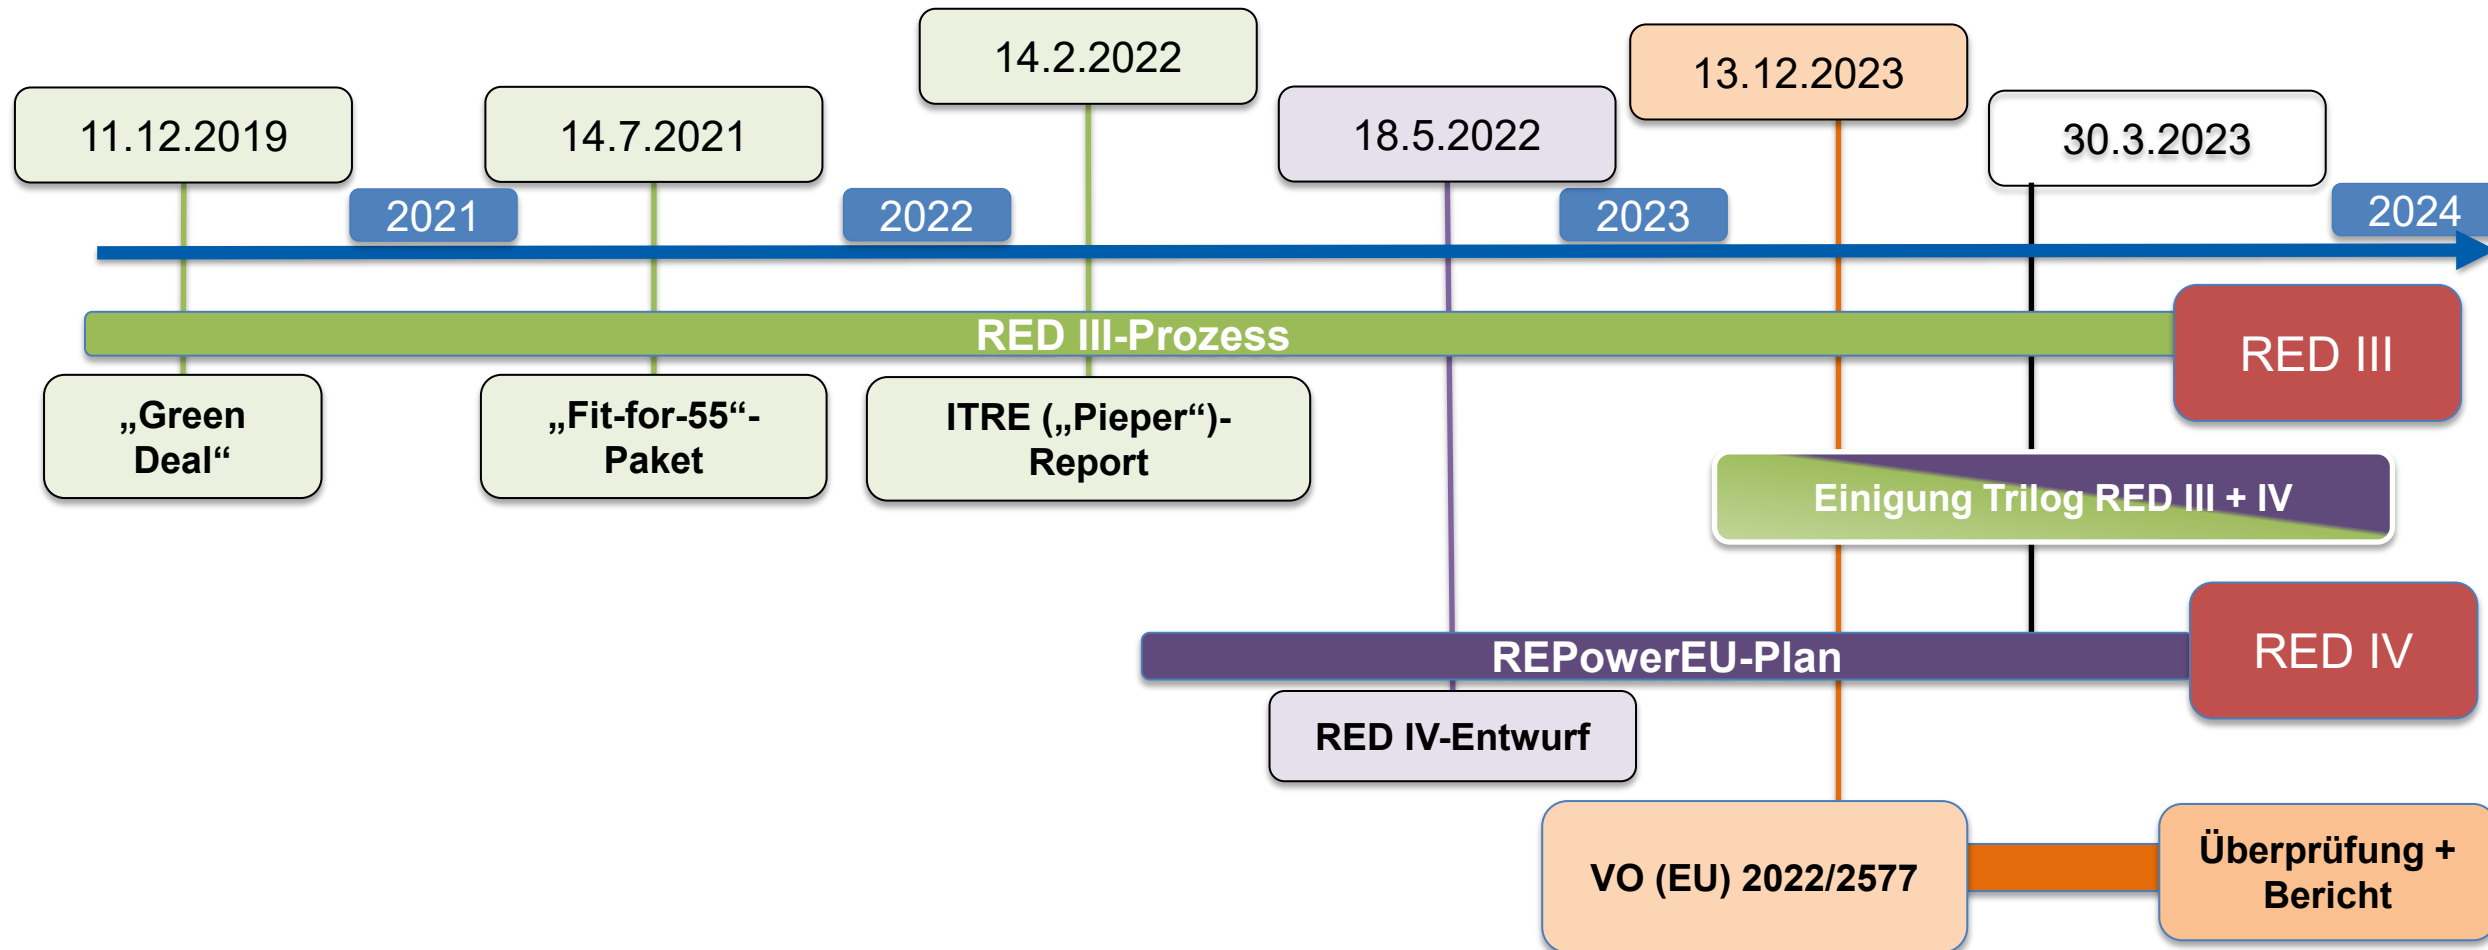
11.12.2019

14.7.2021

14.2.2022

18.5.2022

13.12.2023

30.3.2023

2021

2022

2023

2024

RED III-Prozess

RED III

„Green Deal“

„Fit-for-55“-Paket

ITRE („Pieper“)-Report

Einigung Trilog RED III + IV

REPowerEU-Plan

RED IV

RED IV-Entwurf

VO (EU) 2022/2577

Überprüfung + Bericht